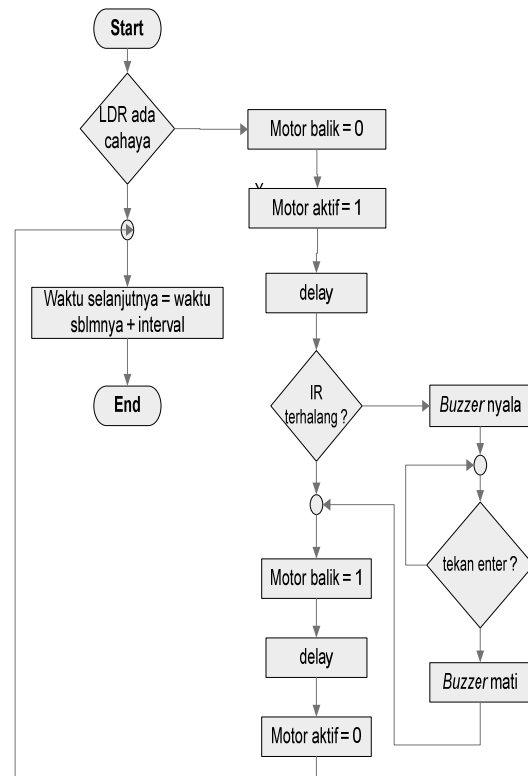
Start

LDR ada cahaya

Motor balik = 0

Y

Motor aktif = 1

delay

Waktu selanjutnya = waktu sblmnya + interval

End

IR terhalang ?

*Buzzer* nyala

tekan enter ?

Motor balik = 1

delay

*Buzzer* mati

Motor aktif = 0